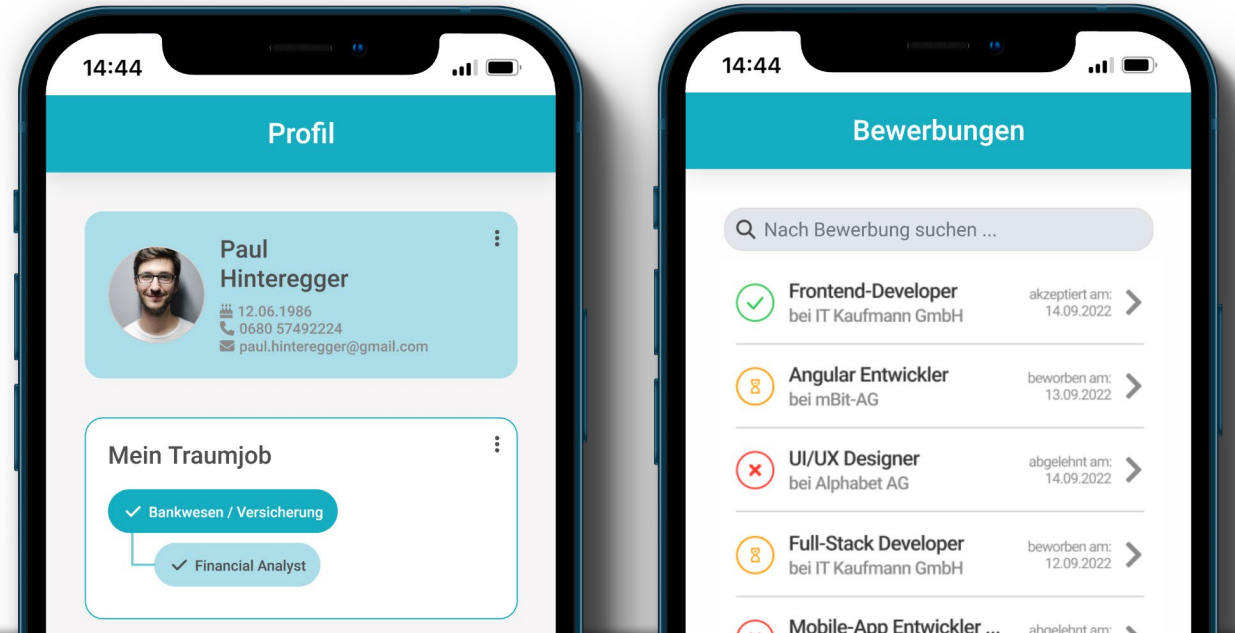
14:44

Profil

Paul Hinteregger
12.06.1986
0680 57492224
paul.hinteregger@gmail.com

Mein Traumjob

Bankwesen / Versicherung

Financial Analyst

14:44

Bewerbungen

Nach Bewerbung suchen ...

Frontend-Developer
bei IT Kaufmann GmbH
akzeptiert am: 14.09.2022

Angular Entwickler
bei mBit-AG
beworben am: 13.09.2022

UI/UX Designer
bei Alphabet AG
abgelehnt am: 14.09.2022

Full-Stack Developer
bei IT Kaufmann GmbH
beworben am: 12.09.2022

Mobile-App Entwickler ...
abgelehnt am: